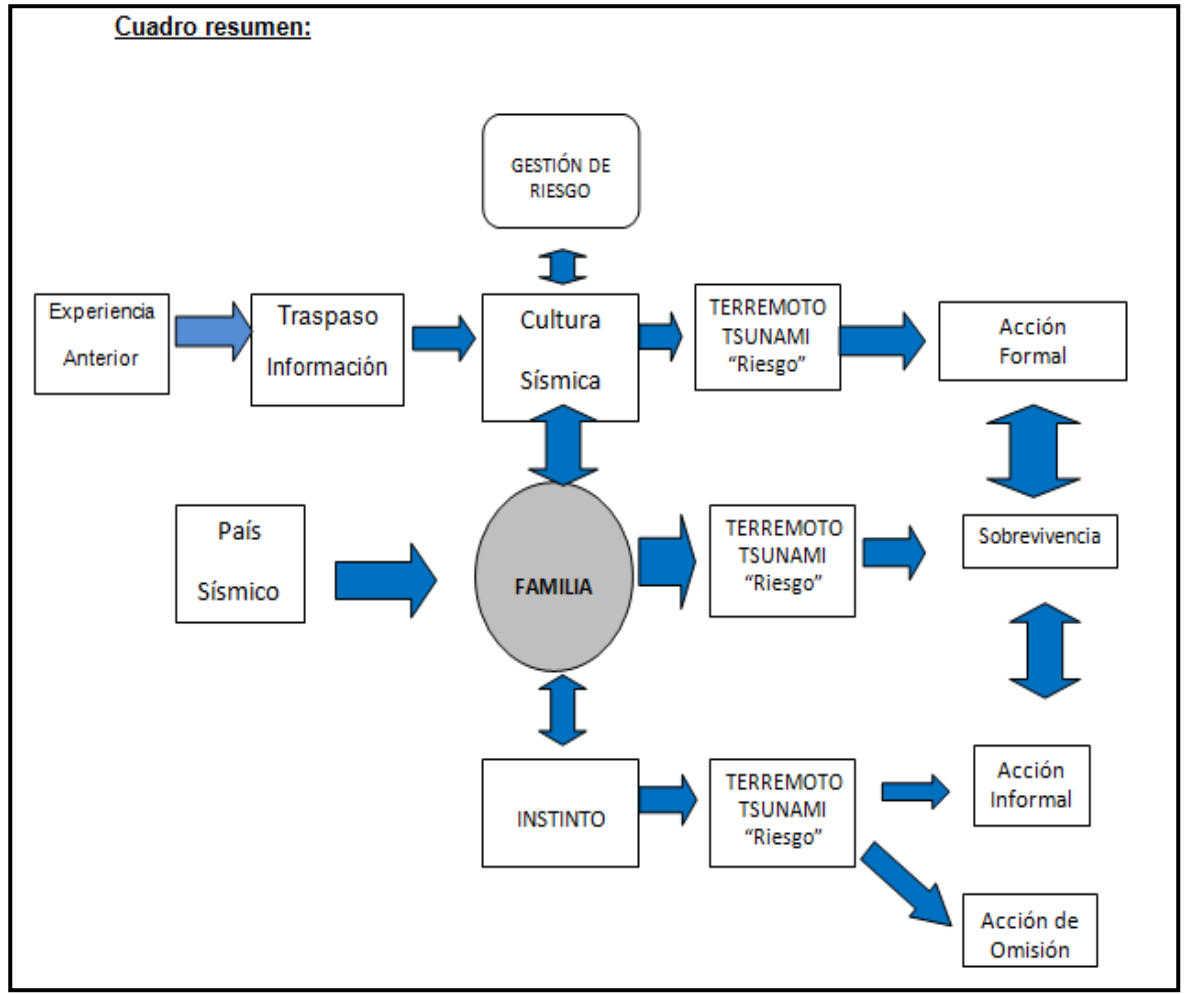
Cuadro resumen:

GESTIÓN DE RIESGO

Experiencia Anterior

Traspaso Información

Cultura Sísmica

TERREMOTO TSUNAMI "Riesgo"

Acción Formal

País Sísmico

FAMILIA

TERREMOTO TSUNAMI "Riesgo"

Sobrevivencia

INSTINTO

TERREMOTO TSUNAMI "Riesgo"

Acción Informal

Acción de Omisión